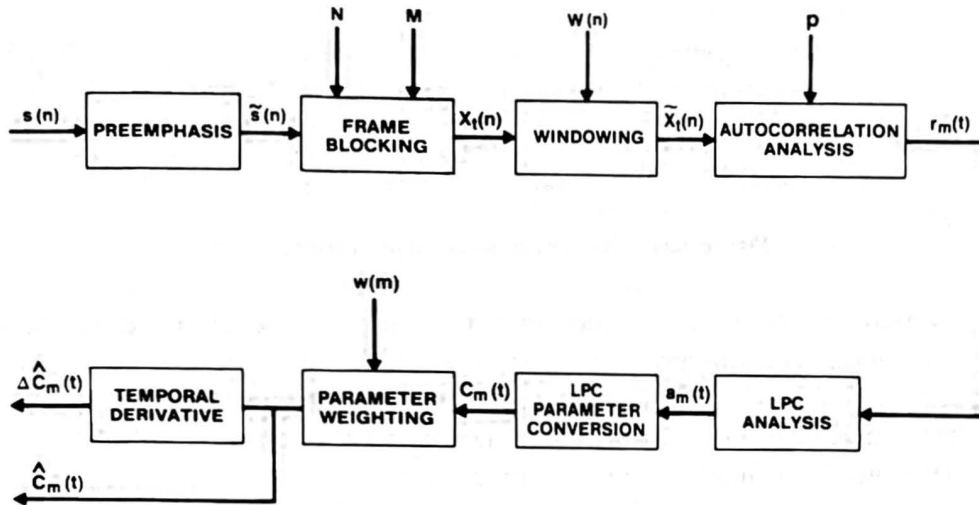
N

M

W(n)

p

s(n)

PREEMPHASIS

$\tilde{s}(n)$

FRAME BLOCKING

$X_t(n)$

WINDOWING

$\tilde{X}_t(n)$

AUTOCORRELATION ANALYSIS

$r_m(t)$

w(m)

$\Delta\hat{C}_m(t)$

TEMPORAL DERIVATIVE

PARAMETER WEIGHTING

$C_m(t)$

LPC PARAMETER CONVERSION

$a_m(t)$

LPC ANALYSIS

$\hat{C}_m(t)$